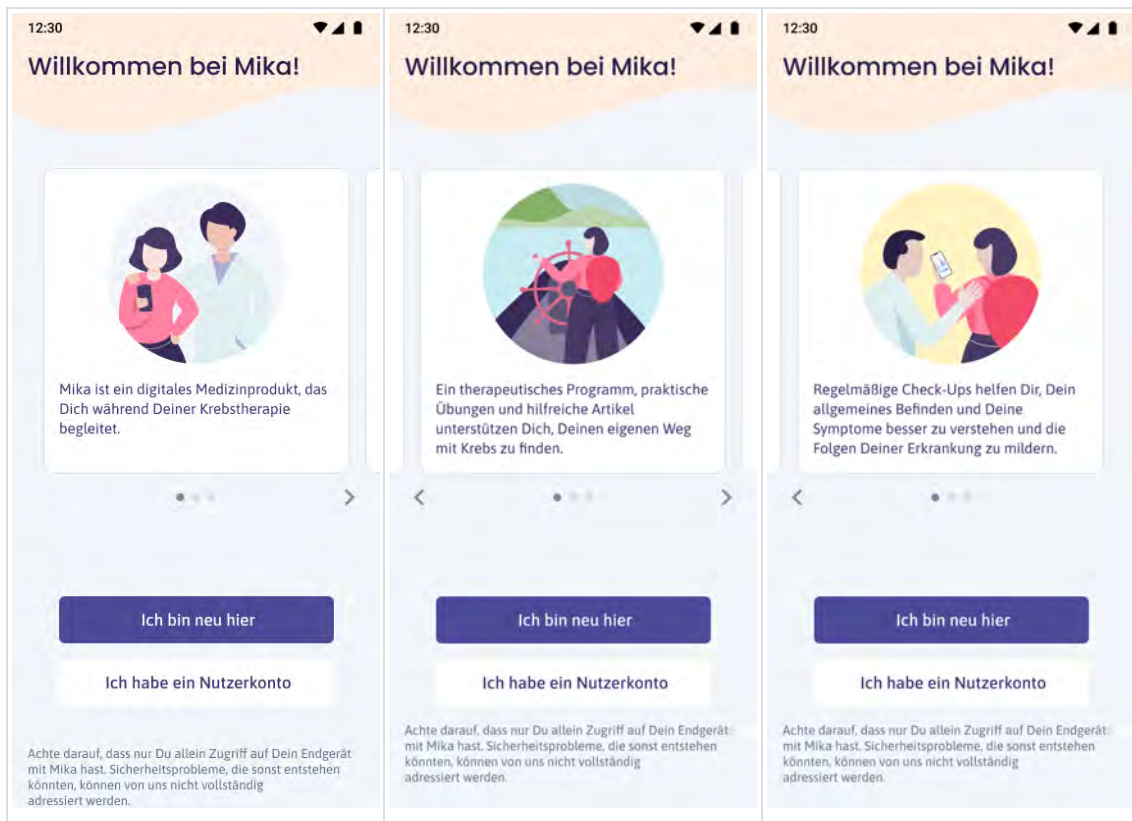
12:30

Willkommen bei Mika!

Mika ist ein digitales Medizinprodukt, das Dich während Deiner Krebstherapie begleitet.

Ich bin neu hier

Ich habe ein Nutzerkonto

Achte darauf, dass nur Du allein Zugriff auf Dein Endgerät mit Mika hast. Sicherheitsprobleme, die sonst entstehen könnten, können von uns nicht vollständig adressiert werden.

12:30

Willkommen bei Mika!

Ein therapeutisches Programm, praktische Übungen und hilfreiche Artikel unterstützen Dich, Deinen eigenen Weg mit Krebs zu finden.

Ich bin neu hier

Ich habe ein Nutzerkonto

Achte darauf, dass nur Du allein Zugriff auf Dein Endgerät mit Mika hast. Sicherheitsprobleme, die sonst entstehen könnten, können von uns nicht vollständig adressiert werden.

12:30

Willkommen bei Mika!

Regelmäßige Check-Ups helfen Dir, Dein allgemeines Befinden und Deine Symptome besser zu verstehen und die Folgen Deiner Erkrankung zu mildern.

Ich bin neu hier

Ich habe ein Nutzerkonto

Achte darauf, dass nur Du allein Zugriff auf Dein Endgerät mit Mika hast. Sicherheitsprobleme, die sonst entstehen könnten, können von uns nicht vollständig adressiert werden.